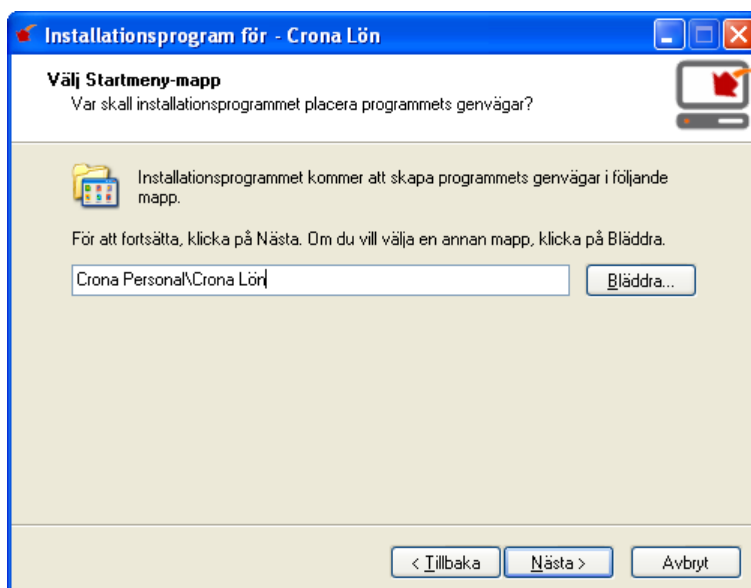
Installationsprogram för - Crona Lön

Välj Startmeny-mapp
Var skall installationsprogrammet placera programmets genvägar?

Installationsprogrammet kommer att skapa programmets genvägar i följande mapp.

För att fortsätta, klicka på Nästa. Om du vill välja en annan mapp, klicka på Bläddra.

Crona Personal\Crona Lön

Bläddra...

< Tillbaka

Nästa >

Avbryt